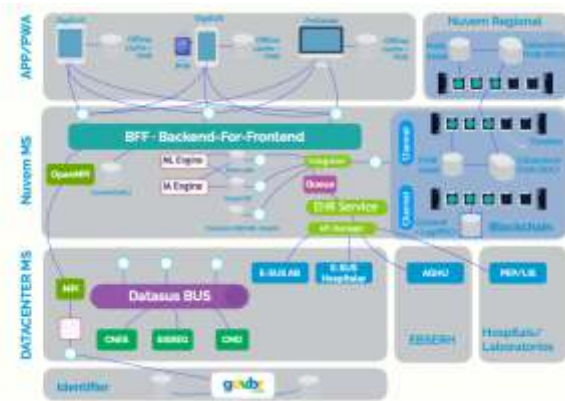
APP/PWA

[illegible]

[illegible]

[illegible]

Nuvem Regional

Nuvem MS

BFF - Backend-For-Frontend

OpenAPI

ML Engine

IA Engine

Integration

Queue

EHR Service

API Manager

Channel

Channel

Blockchain

DATACENTER MS

MPI

Datasus BUS

CNES

SISREG

CNS

E-SUS AB

E-SUS Hospitalar

AGHU

PEP/LIS

EBSERH

Hospitais/ Laboratórios

Identifier

gradbc